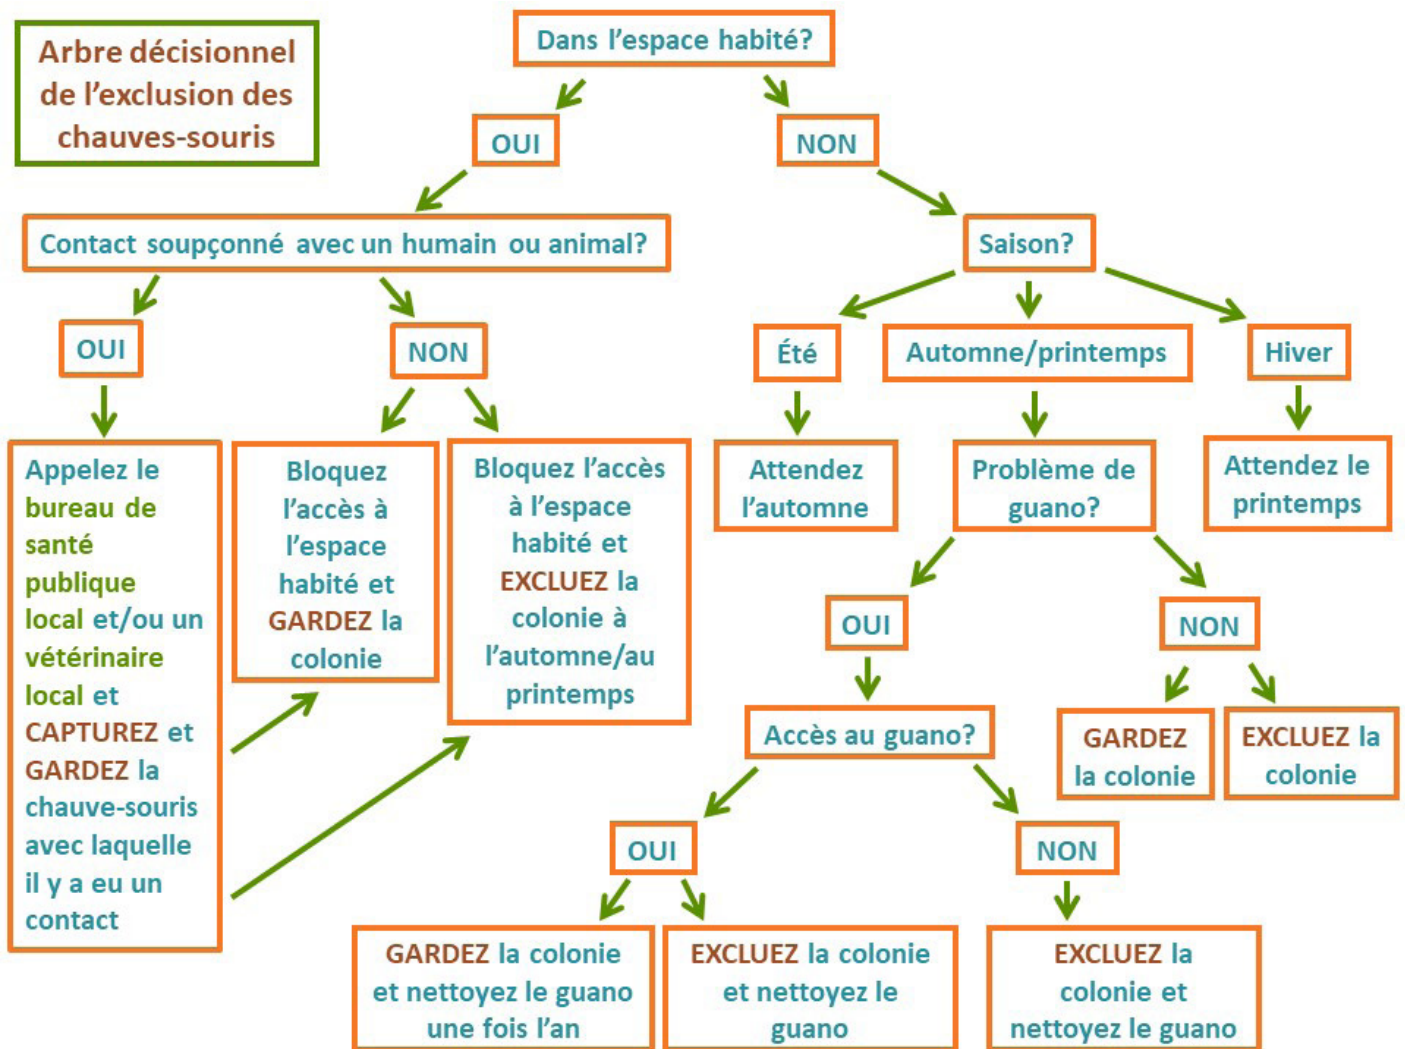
Arbre décisionnel de l'exclusion des chauves-souris

Dans l'espace habité?

OUI

NON

Contact soupçonné avec un humain ou animal?

Saison?

OUI

NON

Été

Automne/printemps

Hiver

Appelez le bureau de santé publique local et/ou un vétérinaire local et CAPTUREZ et GARDEZ la chauve-souris avec laquelle il y a eu un contact

Bloquez l'accès à l'espace habité et GARDEZ la colonie

Bloquez l'accès à l'espace habité et EXCLUEZ la colonie à l'automne/au printemps

Attendez l'automne

Problème de guano?

Attendez le printemps

OUI

NON

Accès au guano?

GARDEZ la colonie

EXCLUEZ la colonie

OUI

NON

GARDEZ la colonie et nettoyez le guano une fois l'an

EXCLUEZ la colonie et nettoyez le guano

EXCLUEZ la colonie et nettoyez le guano